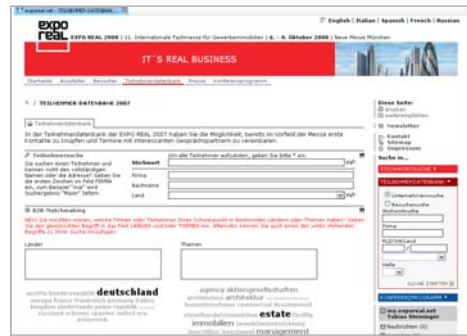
expo real | EXPO REAL 2008 | 11. Internationale Fachmesse für Gewerbeimmobilien | 6. – 8. Oktober 2008 | Neue Messe München

English | Italian | Spanish | French | Russian

IT´S REAL BUSINESS

Startseite | Aussteller | Besucher | Teilnehmerdatenbank | Presse | Konferenzprogramm

TEILNEHMER-DATENBANK 2007

Teilnehmerdatenbank

In der Teilnehmerdatenbank der EXPO REAL 2007 haben Sie die Möglichkeit, bereits im Vorfeld der Messe erste Kontakte zu knüpfen und Termine mit interessanten Gesprächspartnern zu vereinbaren.

Teilnehmersuche

Stichwort
Firma
Nachname
Land

B2B-Matchmaking

Länder

Themen

deutschland

agency aktiengesellschaften

estate

immobilien

management

Diese Seite:
Drucken
weiterempfehlen

Newsletter

Kontakt
Sitemap
Impressum

Suche in...

TEILNEHMERDATENBANK

Unternehmenssuche
Personensuche

Firma

PLZ/Ort/Land

SUCHE STARTEN

KONFERENZPROGRAMM

my.exporeal.net
Tobias Steininger

Nachrichten (0)